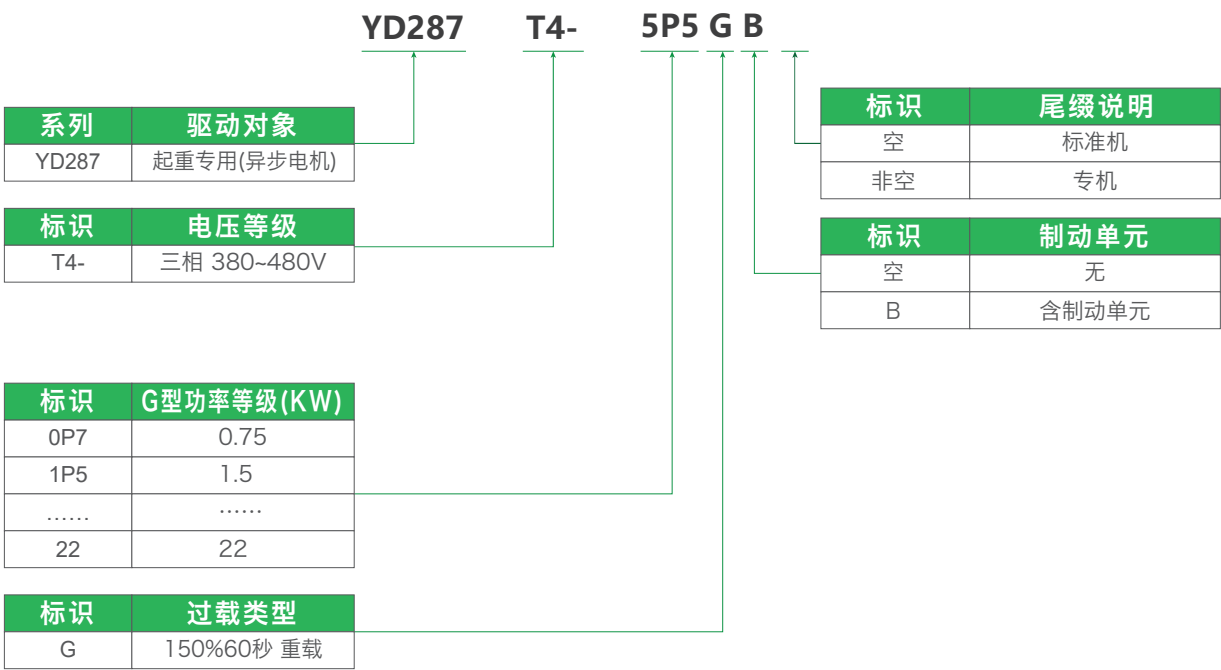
YD287 T4- 5P5 G B

| 系列 | 驱动对象 |
|---|---|
| YD287 | 起重专用(异步电机) |

| 标识 | 电压等级 |
|---|---|
| T4- | 三相 380~480V |

| 标识 | G型功率等级(KW) |
|---|---|
| 0P7 | 0.75 |
| 1P5 | 1.5 |
| …… | …… |
| 22 | 22 |

| 标识 | 过载类型 |
|---|---|
| G | 150%60秒 重载 |

| 标识 | 尾缀说明 |
|---|---|
| 空 | 标准机 |
| 非空 | 专机 |

| 标识 | 制动单元 |
|---|---|
| 空 | 无 |
| B | 含制动单元 |